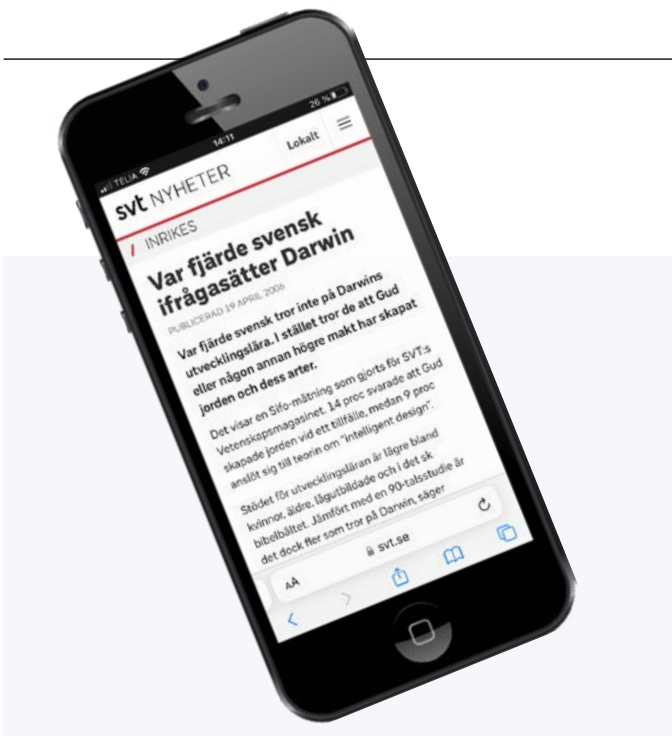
TELIA 14:11 26 %

svt NYHETER

Lokalt

INRIKES

Var fjärde svensk ifrågasätter Darwin

PUBLICERAD 19 APRIL 2006

Var fjärde svensk tror inte på Darwins utvecklingslära. I stället tror de att Gud eller någon annan högre makt har skapat jorden och dess arter.

Det visar en Sifo-mätning som gjorts för SVT:s Vetenskapsmagasinet. 14 proc svarade att Gud skapade jorden vid ett tillfälle, medan 9 proc anslöt sig till teorin om "intelligent design".

Stödet för utvecklingsläran är lägre bland kvinnor, äldre, lågutbildade och i det sk bibelbältet. Jämfört med en 90-talsstudie är det dock fler som tror på Darwin, säger

AA svt.se